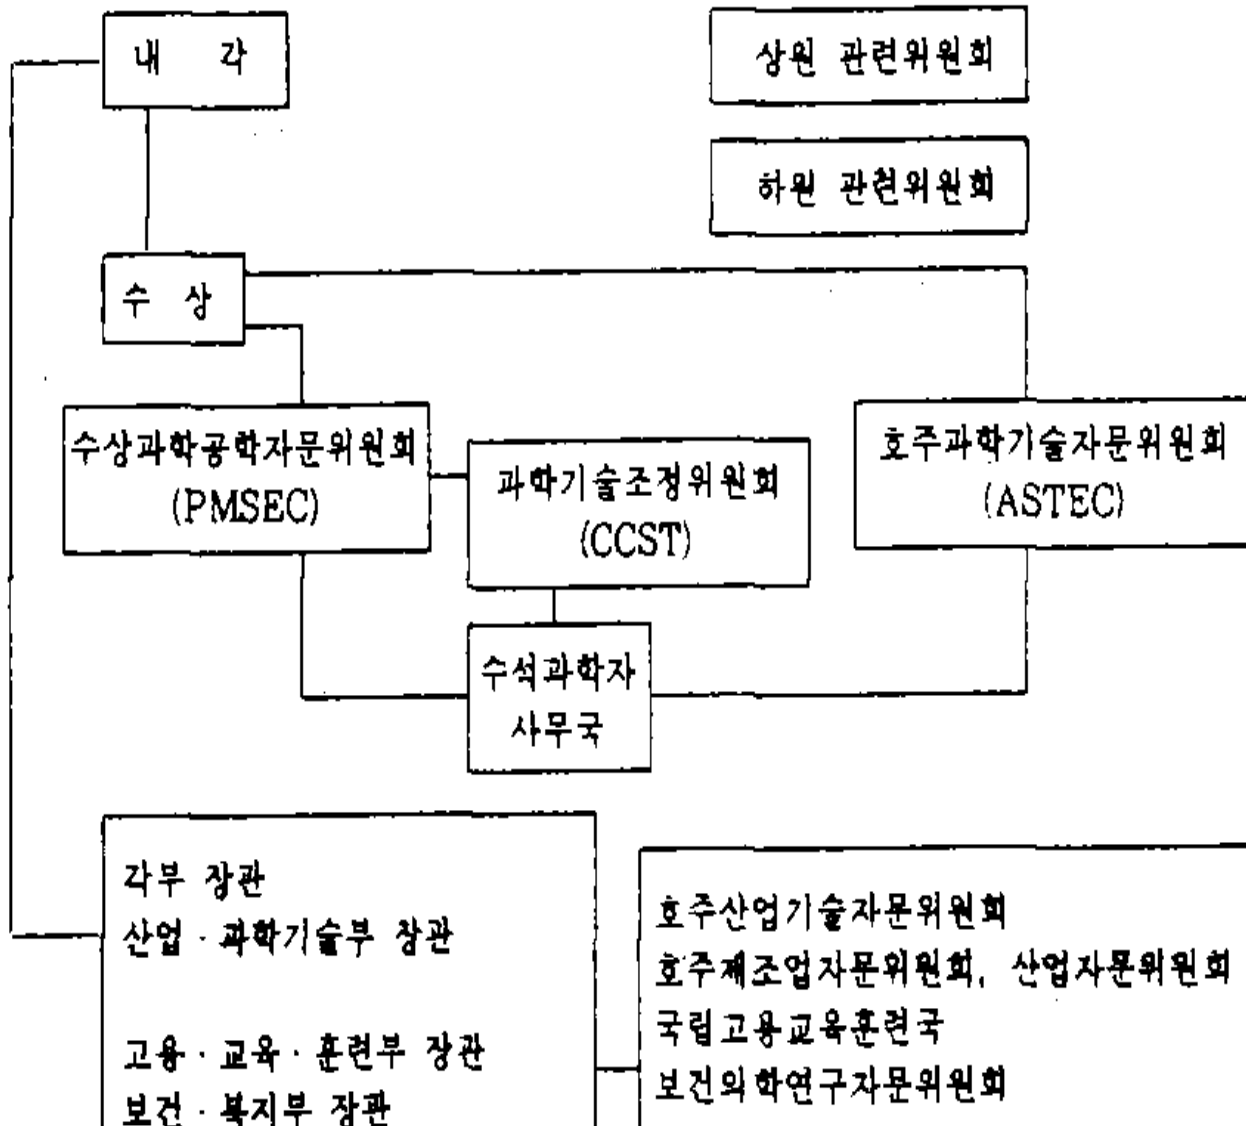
내 각

상원 관련위원회

하원 관련위원회

수 상

수상과학공학자문위원회
(PMSEC)

과학기술조정위원회
(CCST)

호주과학기술자문위원회
(ASTEC)

수석과학자
사무국

각부 장관
산업 · 과학기술부 장관

고용 · 교육 · 훈련부 장관
보건 · 복지부 장관

호주산업기술자문위원회
호주제조업자문위원회, 산업자문위원회
국립고용교육훈련국
보건의학연구자문위원회